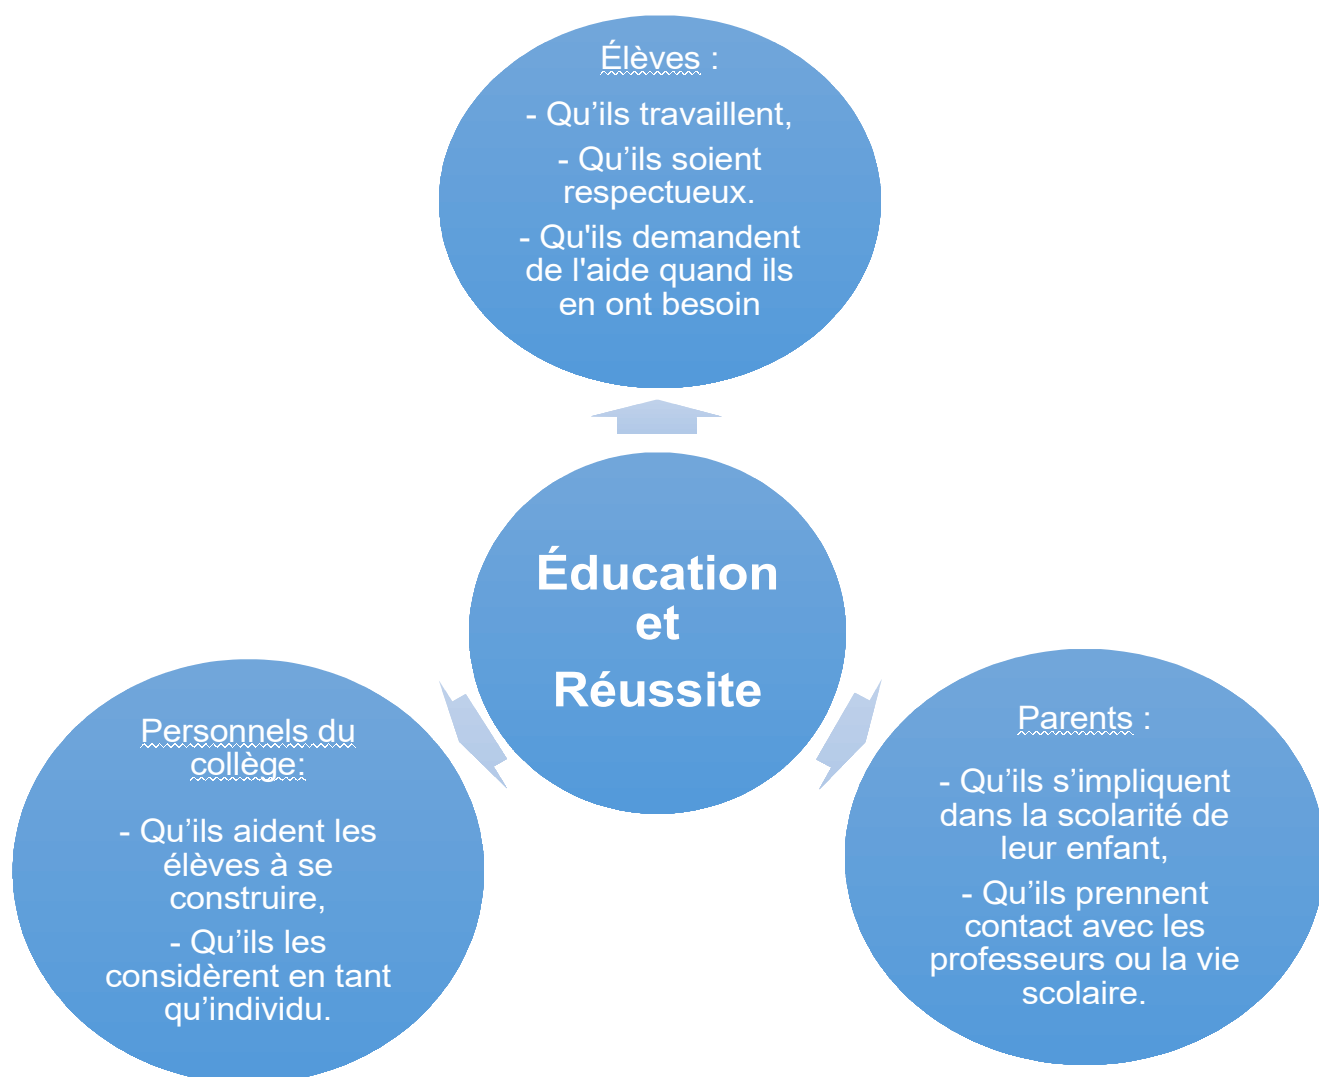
Élèves :

- Qu’ils travaillent,

- Qu’ils soient respectueux.

- Qu'ils demandent de l'aide quand ils en ont besoin

Éducation et Réussite

Personnels du collège:

- Qu’ils aident les élèves à se construire,

- Qu’ils les considèrent en tant qu’individu.

Parents :

- Qu’ils s’impliquent dans la scolarité de leur enfant,

- Qu’ils prennent contact avec les professeurs ou la vie scolaire.